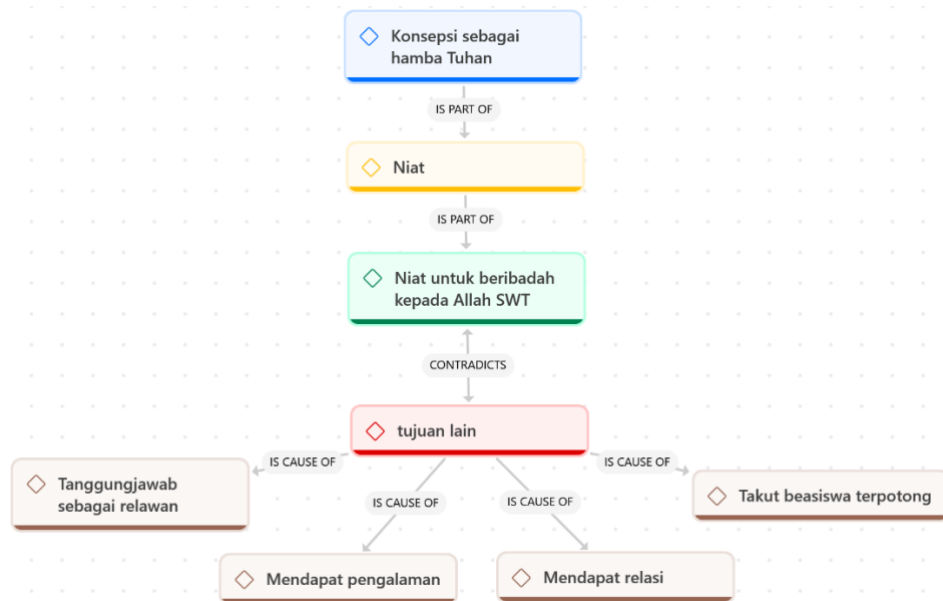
Konsepsi sebagai hamba Tuhan

IS PART OF

Niat

IS PART OF

Niat untuk beribadah kepada Allah SWT

CONTRADICTS

tujuan lain

IS CAUSE OF

Tanggungjawab sebagai relawan

IS CAUSE OF

IS CAUSE OF

IS CAUSE OF

Takut beasiswa terpotong

Mendapat pengalaman

Mendapat relasi